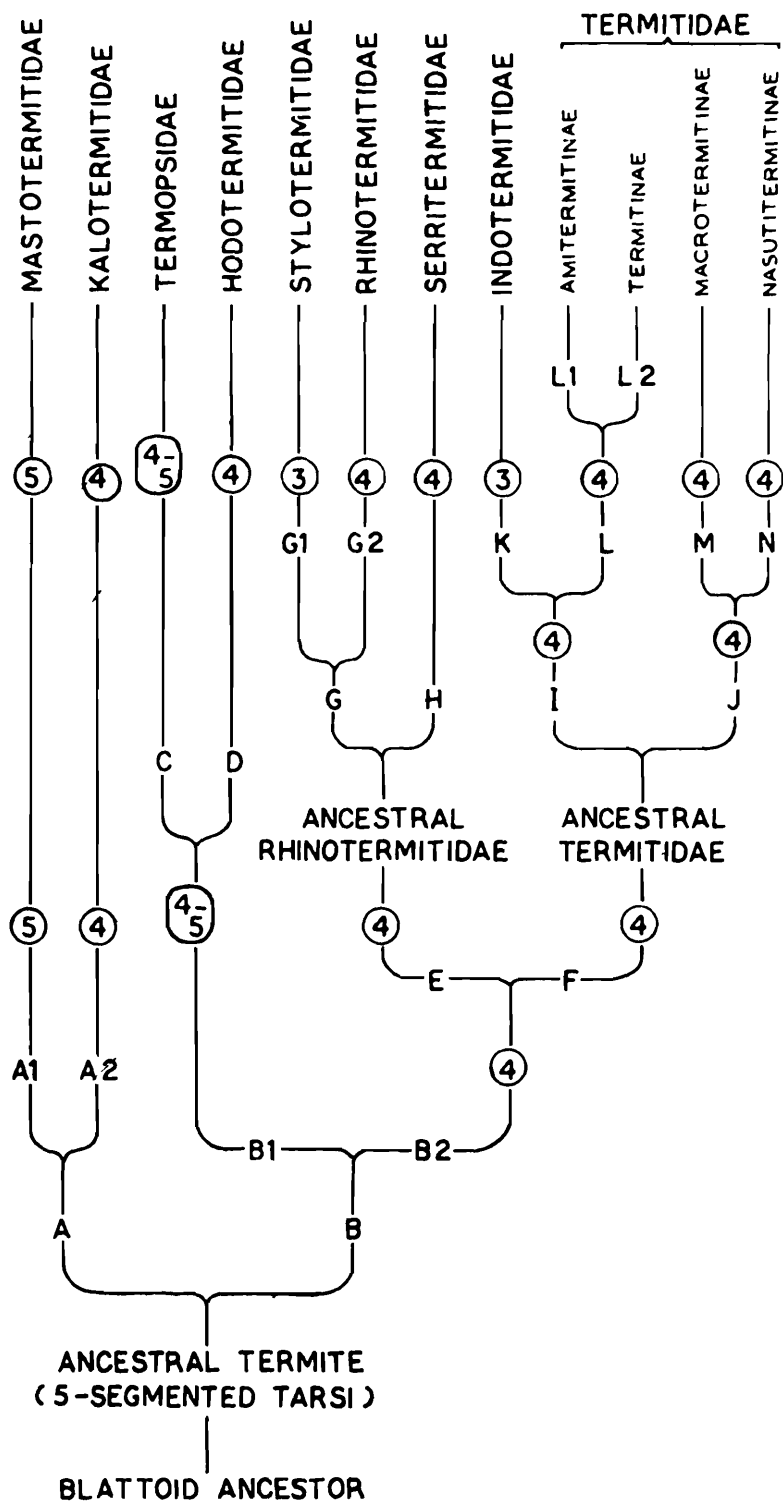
TERMITIDAE

MASTOTERMITIDAE
KALOTERMITIDAE
TERMOPSIDAE
HODOTERMITIDAE
STYLOTERMITIDAE
RHINOTERMITIDAE
SERRITERMITIDAE
INDOTERMITIDAE
AMITERMITINAE
TERMITINAE
MACROTERMITINAE
NASUTITERMITINAE

L1 L2

5 4 4-5 4 3 4 4 3 4 4 4

G1 G2 K L M N

4 4

G H I J

C D

ANCESTRAL RHINOTERMITIDAE

ANCESTRAL TERMITIDAE

5 4 4-5 4 4

E F

4

A1 A2

B1 B2

A B

ANCESTRAL TERMITE
(5-SEGMENTED TARSI)

BLATTOID ANCESTOR